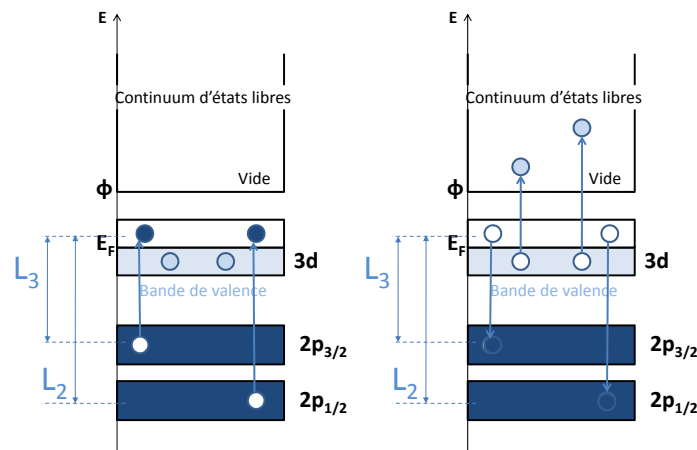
E

Continuum d'états libres

$\Phi$

Vide

$E_F$

3d

Bande de valence

$L_3$

$L_2$

$2p_{3/2}$

$2p_{1/2}$

E

Continuum d'états libres

$\Phi$

Vide

$E_F$

3d

Bande de valence

$L_3$

$L_2$

$2p_{3/2}$

$2p_{1/2}$